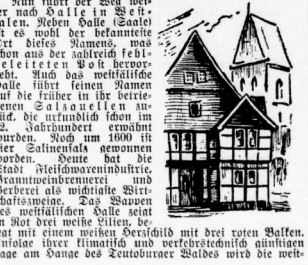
Nun führt der Weg weiter nach Halle in Westfalen. Neben Halle (Saale) ist es wohl der bekannteste Ort dieses Namens, was schon aus der zahlreich fehlgeleiteten Post hervorgeht. Auch das westfälische Halle führt seinen Namen auf die früher hier gewonnenen Salzquellen zurück, die urkundlich schon im 12. Jahrhundert erwähnt wurden. Noch um 1600 ist hier Salinensalz gewonnen worden. Heute hat die Stadt Fleischwarenindustrie, Branntweinbrennerei und Gerberei als wichtigste Wirtschaftszweige. Das Wappen des westfälischen Halle zeigt in Rot drei weiße Säulen, belegt mit einem weißen Herzschild mit drei roten Balken. Infolge ihrer klimatisch und verkehrstechnisch günstigen Lage am Hange des Teutoburger Waldes wird die weit-